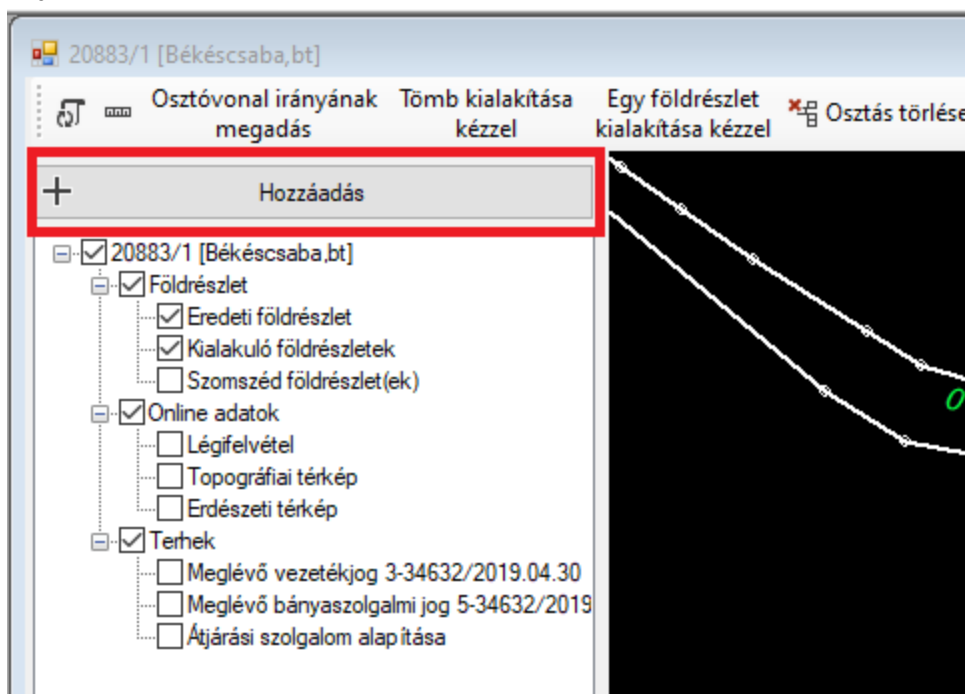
20883/1 [Békéscsaba,bt]

Osztóvonal irányának megadás
Tömb kialakítása kézzel
Egy földrészlet kialakítása kézzel
Osztás törlése

+ Hozzáadás

20883/1 [Békéscsaba,bt]
Földrészlet
Eredeti földrészlet
Kialakuló földrészletek
Szomszéd földrészlet(ek)
Online adatok
Légifelvétel
Topográfiai térkép
Erdészeti térkép
Terhek
Meglévő vezetékjog 3-34632/2019.04.30
Meglévő bányaszolgalmi jog 5-34632/2019
Átjárási szolgalom alapítása

0